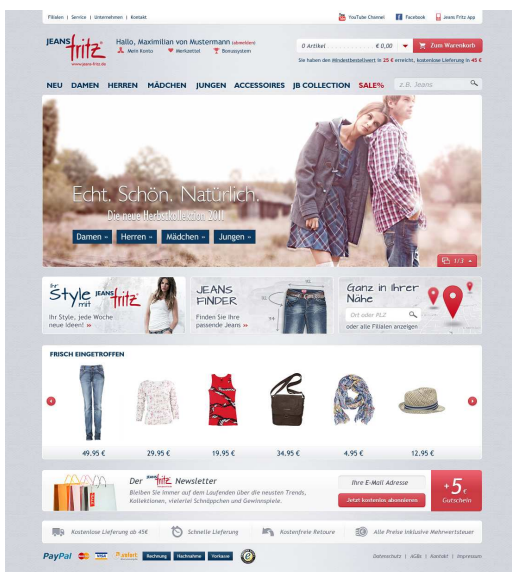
Filialen | Service | Unternehmen | Kontakt

YouTube Channel Facebook Jeans Fritz App

JEANS fritz www.jeans-fritz.de

Hallo, Maximillian von Mustermann (abmelden)
Mein Konto Merkzettel Bonussystem

0 Artikel € 0,00 Zum Warenkorb

Sie haben den Mindestbestellwert in 25 € erreicht, kostenlose Lieferung in 25 €

NEU DAMEN HERREN MÄDCHEN JUNGEN ACCESSOIRES JB COLLECTION SALE%

z.B. Jeans

Echt. Schön. Natürlich.

Die neue Herbstkollektion 2011

Damen Herren Mädchen Jungen

1/3

Ihr Style mit JEANS fritz

Ihr Style, jede Woche neue Ideen! »

JEANS FINDER

Finden Sie Ihre passende Jeans »

Ganz in Ihrer Nähe

Ort oder PLZ

oder alle Filialen anzeigen

FRISCH EINGETROFFEN

49.95 €

29.95 €

19.95 €

34.95 €

4.95 €

12.95 €

Der JEANS fritz Newsletter

Bleiben Sie immer auf dem Laufenden über die neusten Trends, Kollektionen, vielerlei Schnäppchen und Gewinnspiele.

Ihre E-Mail Adresse

Jetzt kostenlos abonnieren

+5 € Gutschein

Kostenlose Lieferung ab 45€

Schnelle Lieferung

Kostenfreie Retoure

Alle Preise inklusive Mehrwertsteuer

PayPal Rechnung Nachnahme Vorkasse

Datenschutz | AGBs | Kontakt | Impressum